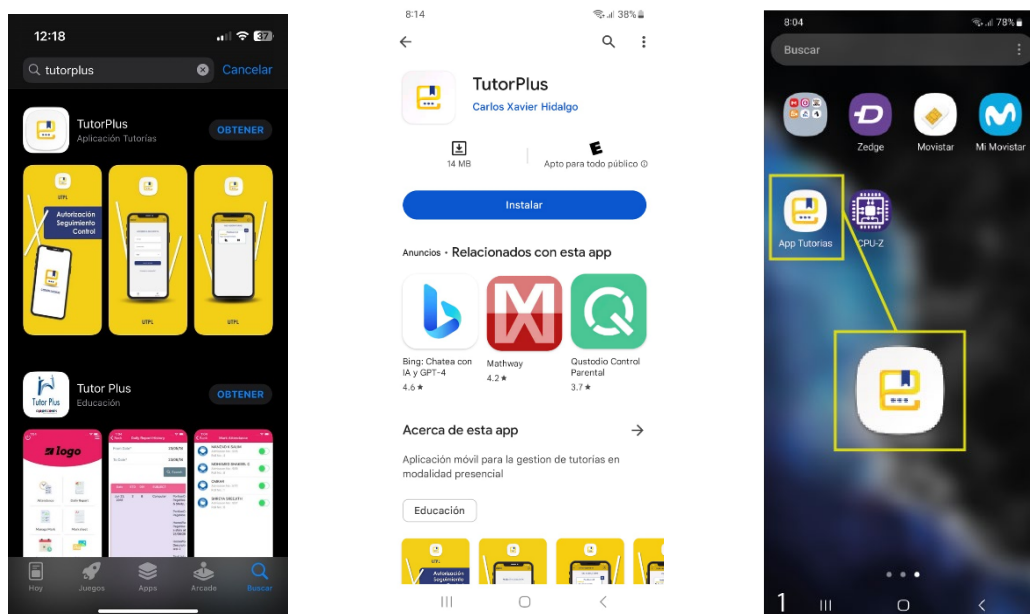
12:18 37

tutorplus Cancelar

TutorPlus
Aplicación Tutorías
OBTENER

UTPL
Autorización
Seguimiento
Control

UTPL

UTPL

Tutor Plus
Educación
OBTENER

logo

Hoy Juegos Apps Arcade Buscar

8:14 38%

TutorPlus
Carlos Xavier Hidalgo

14 MB
Apto para todo público

Instalar

Anuncios · Relacionados con esta app

Bing: Chatea con IA y GPT-4
4.6 ★

Mathway
4.2 ★

Qustodio Control Parental
3.7 ★

Acerca de esta app →

Aplicación móvil para la gestion de tutorías en modalidad presencial

Educación

Autorización
Seguimiento

8:04 78%

Buscar

Zedge Movistar Mi Movistar

App Tutorias CPU-Z